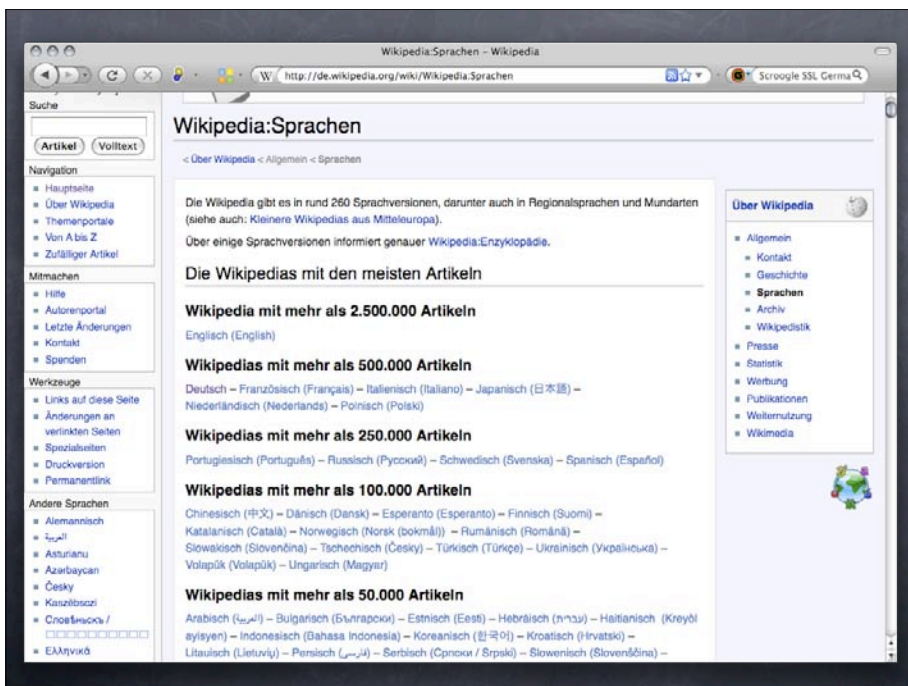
Wikipedia:Sprachen - Wikipedia

http://de.wikipedia.org/wiki/Wikipedia:Sprachen

Scroogle SSL Germa

Suche

Artikel Volltext

Navigation
Hauptseite
Über Wikipedia
Themenportale
Von A bis Z
Zufälliger Artikel

Mitmachen
Hilfe
Autorenportal
Letzte Änderungen
Kontakt
Spenden

Werkzeuge
Links auf diese Seite
Änderungen an verlinkten Seiten
Spezialseiten
Druckversion
Permanentlink

Andere Sprachen
Alemannisch
العربية
Asturianu
Azərbaycan
Česky
Kaszëbsczi
Словѣньскъ / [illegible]
Ελληνικά

Wikipedia:Sprachen

< Über Wikipedia < Allgemein < Sprachen

Die Wikipedia gibt es in rund 260 Sprachversionen, darunter auch in Regionalsprachen und Mundarten (siehe auch: Kleinere Wikipedias aus Mitteleuropa).

Über einige Sprachversionen informiert genauer Wikipedia:Enzyklopädie.

Die Wikipedias mit den meisten Artikeln

Wikipedia mit mehr als 2.500.000 Artikeln

Englisch (English)

Wikipedias mit mehr als 500.000 Artikeln

Deutsch – Französisch (Français) – Italienisch (Italiano) – Japanisch (日本語) – Niederländisch (Nederlands) – Polnisch (Polski)

Wikipedias mit mehr als 250.000 Artikeln

Portugiesisch (Português) – Russisch (Русский) – Schwedisch (Svenska) – Spanisch (Español)

Wikipedias mit mehr als 100.000 Artikeln

Chinesisch (中文) – Dänisch (Dansk) – Esperanto (Esperanto) – Finnisch (Suomi) – Katalanisch (Català) – Norwegisch (Norsk (bokmål)) – Rumänisch (Română) – Slowakisch (Slovenčina) – Tschechisch (Česky) – Türkisch (Türkçe) – Ukrainisch (Українська) – Volapük (Volapük) – Ungarisch (Magyar)

Wikipedias mit mehr als 50.000 Artikeln

Arabisch (العربية) – Bulgarisch (Български) – Estnisch (Eesti) – Hebräisch (עברית) – Haitianisch (Kreyòl ayisyen) – Indonesisch (Bahasa Indonesia) – Koreanisch (한국어) – Kroatisch (Hrvatski) – Litauisch (Lietuvių) – Persisch (فارسی) – Serbisch (Српски / Srpski) – Slowenisch (Slovenščina) –

Über Wikipedia
Allgemein
Kontakt
Geschichte
Sprachen
Archiv
Wikipedistik
Presse
Statistik
Werbung
Publikationen
Weiternutzung
Wikimedia